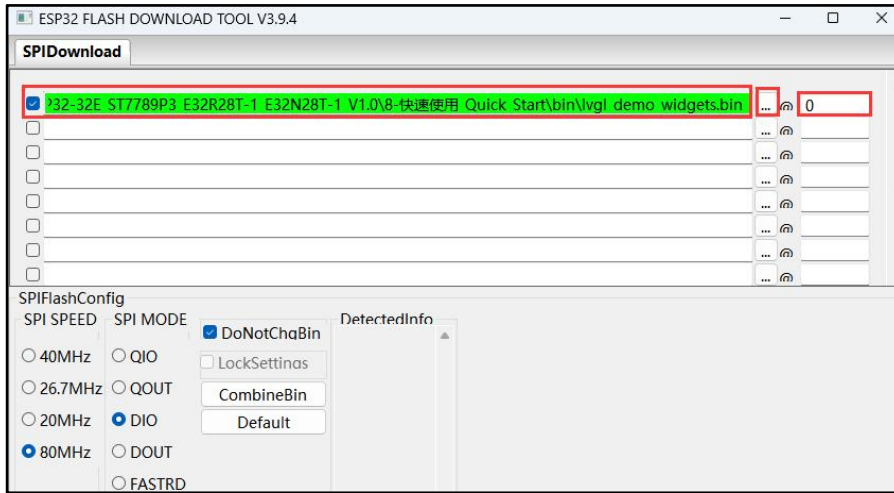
ESP32 FLASH DOWNLOAD TOOL V3.9.4

SPIDownload

?32-32E_ST7789P3_E32R28T-1_E32N28T-1_V1.0\8-快速使用_Quick_Start\bin\lvgl_demo_widgets.bin ... @ 0

... @

... @

... @

... @

... @

... @

... @

SPIFlashConfig

SPI SPEED

40MHz

26.7MHz

20MHz

80MHz

SPI MODE

QIO

QOUT

DIO

DOUT

FASTRD

DoNotChgBin

LockSettings

CombineBin

Default

DetectedInfo